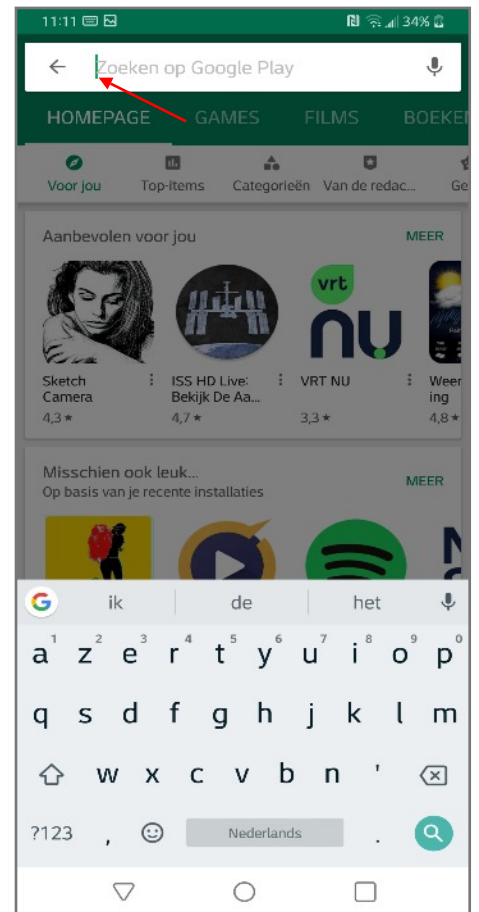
11:11 34%

Zoeken op Google Play

HOMEPAGE GAMES FILMS BOEKEN

Voor jou Top-items Categorieën Van de redac... Ge

Aanbevolen voor jou MEER

Sketch Camera 4,3 ★

ISS HD Live: Bekijk De Aa... 4,7 ★

vrt NU

VRT NU 3,3 ★

Weer ing 4,8 ★

Misschien ook leuk... Op basis van je recente installaties MEER

G ik de het

a¹ z² e³ r⁴ t⁵ y⁶ u⁷ i⁸ o⁹ p⁰

q s d f g h j k l m

w x c v b n '

?123 , Nederlands .